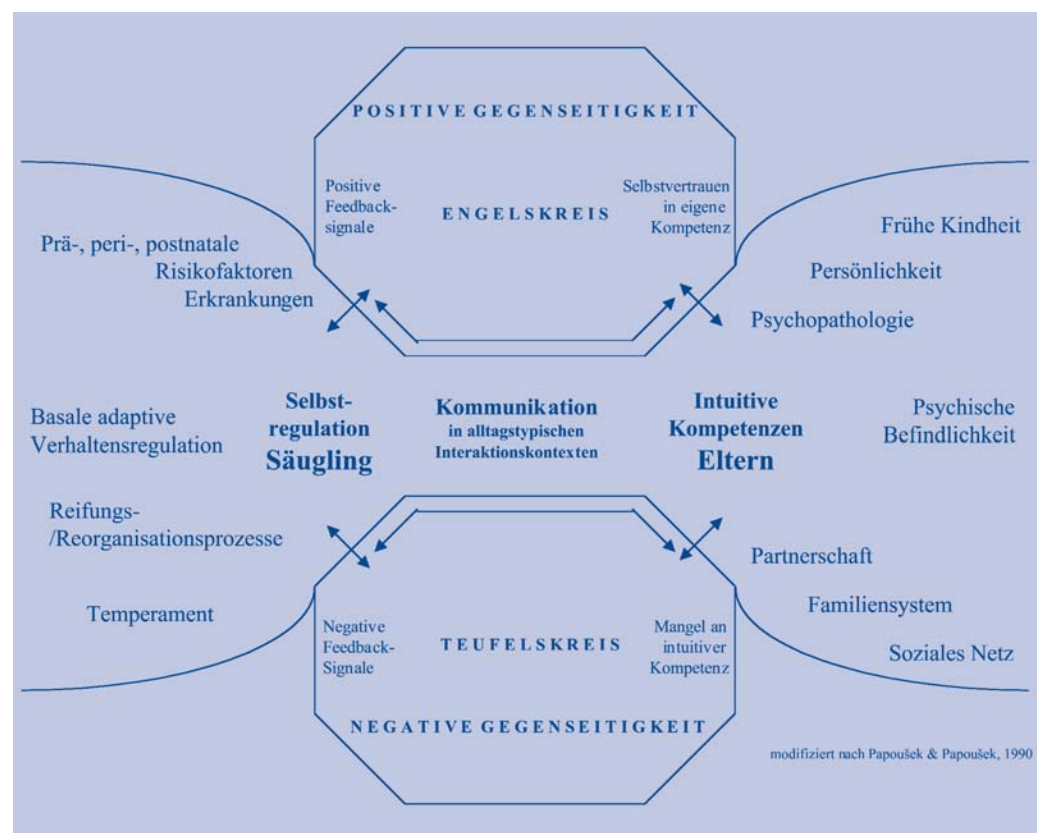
POSITIVE GEGENSEITIGKEIT

Positive Feedback-signale

ENGELSKREIS

Selbstvertrauen in eigene Kompetenz

Prä-, peri-, postnatale Risikofaktoren Erkrankungen

Frühe Kindheit

Persönlichkeit

Psychopathologie

Basale adaptive Verhaltensregulation

Selbst-regulation Säugling

Kommunikation in alltagstypischen Interaktionskontexten

Intuitive Kompetenzen Eltern

Psychische Befindlichkeit

Reifungs-/Reorganisationsprozesse

Partnerschaft

Familiensystem

Temperament

Negative Feedback-Signale

TEUFELSKREIS

Mangel an intuitiver Kompetenz

Soziales Netz

NEGATIVE GEGENSEITIGKEIT

modifiziert nach Papoušek & Papoušek, 1990